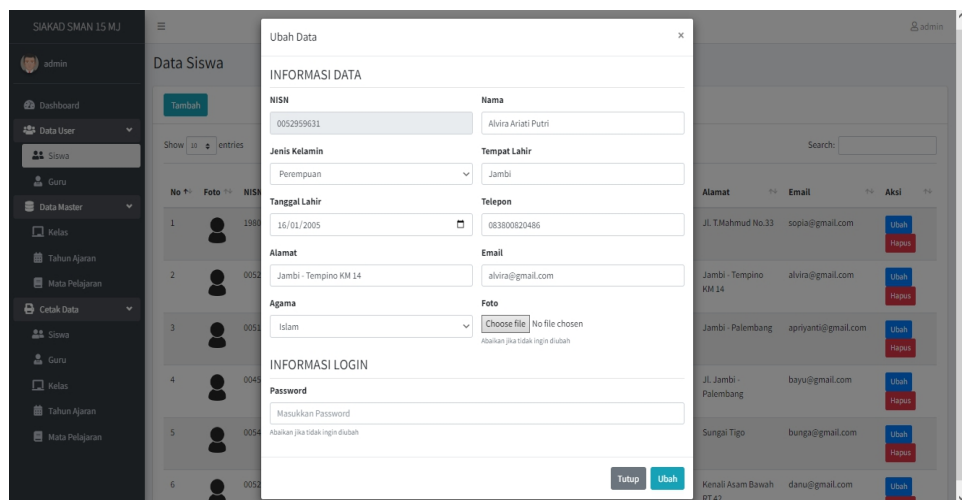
SIAKAD SMAN 15 MJ
admin
Dashboard
Data User
Siswa
Guru
Data Master
Kelas
Tahun Ajaran
Mata Pelajaran
Cetak Data
Siswa
Guru
Kelas
Tahun Ajaran
Mata Pelajaran

≡
admin

Data Siswa
Tambah
Show 10 entries
Search:

| No | Foto | NISN | Alamat | Email | Aksi |
|---|---|---|---|---|---|
| 1 | | 1980 | Jl. T.Mahmud No.33 | sopia@gmail.com | Ubah Hapus |
| 2 | | 0052 | Jambi - Tempino KM 14 | alvira@gmail.com | Ubah Hapus |
| 3 | | 0051 | Jambi - Palembang | apriyanti@gmail.com | Ubah Hapus |
| 4 | | 0045 | Jl. Jambi - Palembang | bayu@gmail.com | Ubah Hapus |
| 5 | | 0054 | Sungai Tigo | bunga@gmail.com | Ubah Hapus |
| 6 | | 0052 | Kenali Asam Bawah RT.42 | danu@gmail.com | Ubah |

Ubah Data
×
INFORMASI DATA
NISN
0052959631
Nama
Alvira Ariati Putri
Jenis Kelamin
Perempuan
Tempat Lahir
Jambi
Tanggal Lahir
16/01/2005
Telepon
083800820486
Alamat
Jambi - Tempino KM 14
Email
alvira@gmail.com
Agama
Islam
Foto
Choose file No file chosen
Abaikan jika tidak ingin diubah
INFORMASI LOGIN
Password
Masukkan Password
Abaikan jika tidak ingin diubah
Tutup Ubah